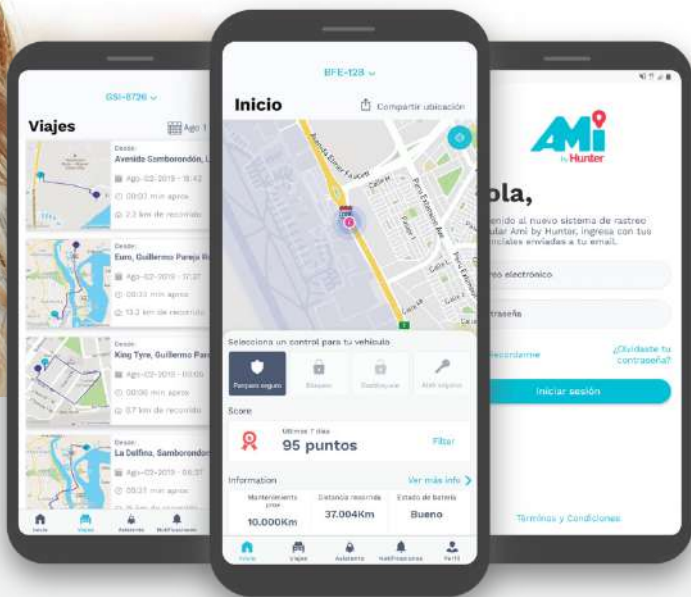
GSI-8726

Viajes

Ago 1

Desde:
Avenida Samborondón, L

Ago-02-2019 - 18:42

00:07 min aprox

2.3 km de recorrido

Desde:
Euro, Guillermo Pareja R

Ago-02-2019 - 17:37

00:33 min aprox

13.3 km de recorrido

Desde:
King Tyre, Guillermo Pare

Ago-02-2019 - 09:05

00:06 min aprox

0.7 km de recorrido

Desde:
La Delfina, Samborondón

Ago-02-2019 - 08:37

00:37 min aprox

Inicio Viajes Asistente Notificaciones

BFE-128

Inicio

Compartir ubicación

Avenida Elmer Fuleré

Calle H

Pedro Esteban Ave

Selecciona un control para tu vehículo

Parqueo seguro

Bloqueo

Desbloqueo

Abrir seguros

Score

Últimos 7 días

95 puntos

Filtar

Information

Ver más info

Mantenimiento prox.

10.000Km

Distancia recorrida

37.004Km

Estado de batería

Bueno

Inicio Viajes Asistente Notificaciones Perfil

AMi by Hunter

ola,

enido al nuevo sistema de rastreo ular Ami by Hunter, ingresa con tus nciales enviadas a tu email.

reo electrónico

traseña

Recordarme

¿Olvidaste tu contraseña?

Iniciar sesión

Términos y Condiciones